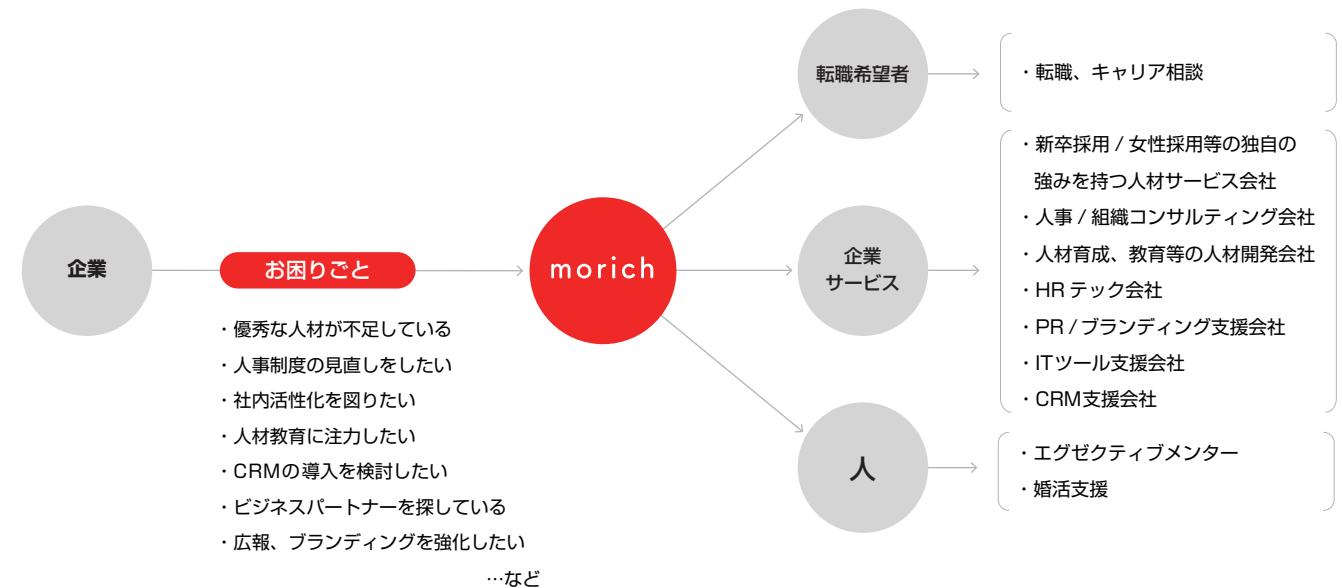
企業

お困りごと

・優秀な人材が不足している
・人事制度の見直しをしたい
・社内活性化を図りたい
・人材教育に注力したい
・CRMの導入を検討したい
・ビジネスパートナーを探している
・広報、ブランディングを強化したい
…など

morich

転職希望者

・転職、キャリア相談

企業
サービス

・新卒採用 / 女性採用等の独自の強みを持つ人材サービス会社
・人事 / 組織コンサルティング会社
・人材育成、教育等の人材開発会社
・HR テック会社
・PR / ブランディング支援会社
・ITツール支援会社
・CRM支援会社

人

・エグゼクティブメンター
・婚活支援